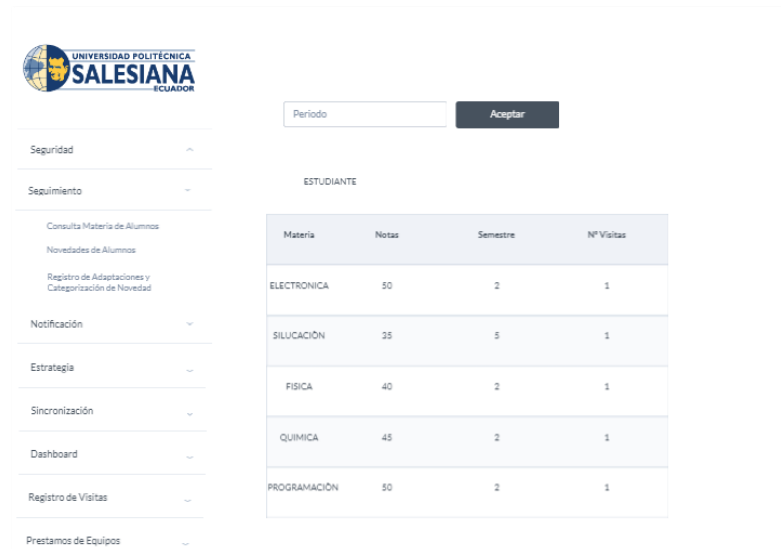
UNIVERSIDAD POLITÉCNICA
SALESIANA
ECUADOR

Periodo

Aceptar

Seguridad

Seguimiento

Consulta Materia de Alumnos

Novedades de Alumnos

Registro de Adaptaciones y Categorización de Novedad

Notificación

Estrategia

Sincronización

Dashboard

Registro de Visitas

Prestamos de Equipos

ESTUDIANTE

| Materia | Notas | Semestre | Nº Visitas |
|---|---|---|---|
| ELECTRONICA | 50 | 2 | 1 |
| SILUCACIÒN | 35 | 5 | 1 |
| FISICA | 40 | 2 | 1 |
| QUIMICA | 45 | 2 | 1 |
| PROGRAMACIÒN | 50 | 2 | 1 |